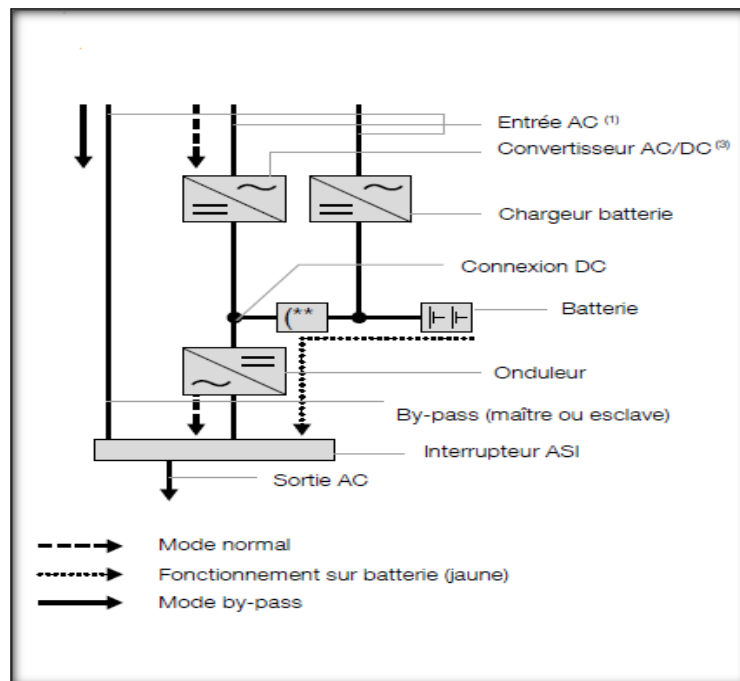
Entrée AC $^{(1)}$

Convertisseur AC/DC $^{(3)}$

Chargeur batterie

Connexion DC

(**

Batterie

Onduleur

By-pass (maître ou esclave)

Interrupteur ASI

Sortie AC

Mode normal

Fonctionnement sur batterie (jaune)

Mode by-pass